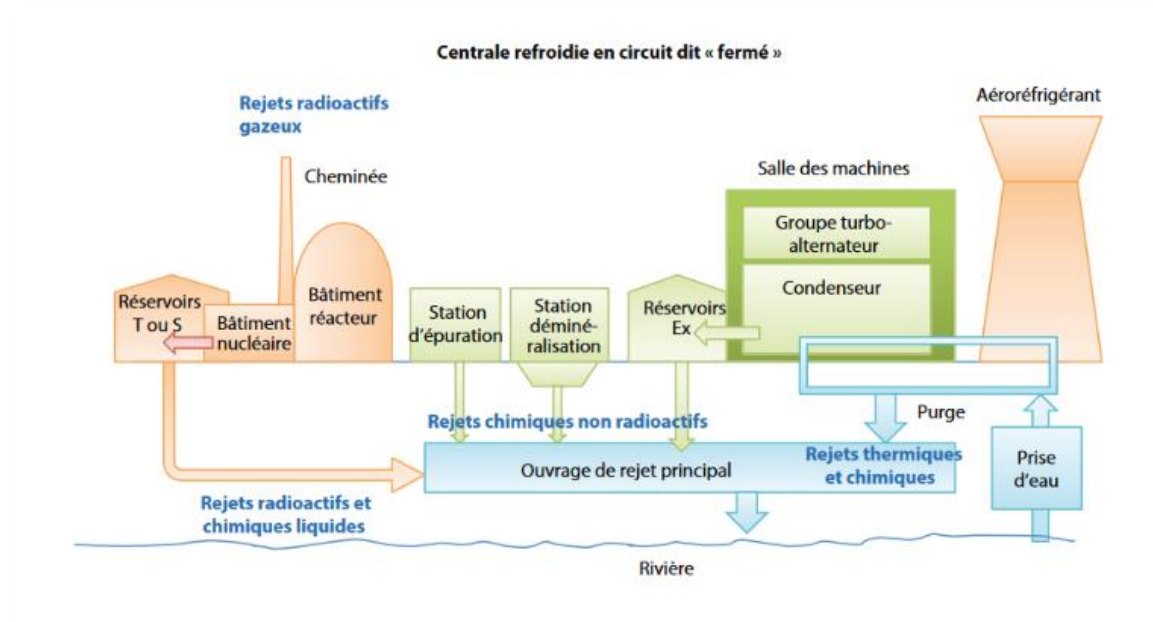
Centrale refroidie en circuit dit « fermé »

Rejets radioactifs gazeux

Cheminée

Aéroréfrigérant

Salle des machines

Groupe turbo-alternateur

Condenseur

Réservoirs T ou S

Bâtiment nucléaire

Bâtiment réacteur

Station d'épuration

Station déminéralisation

Réservoirs Ex

Purge

Rejets chimiques non radioactifs

Ouvrage de rejet principal

Rejets thermiques et chimiques

Prise d'eau

Rejets radioactifs et chimiques liquides

Rivière